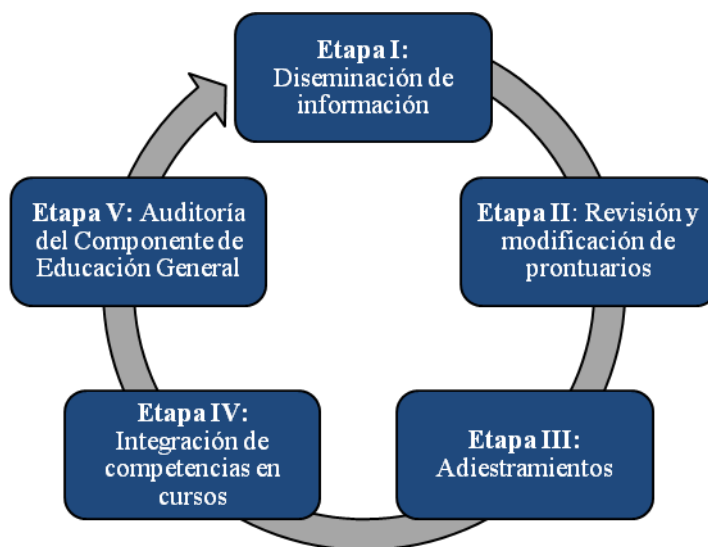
Etapa I: Diseminación de información

Etapa II: Revisión y modificación de prontuarios

Etapa III: Adiestramientos

Etapa IV: Integración de competencias en cursos

Etapa V: Auditoría del Componente de Educación General